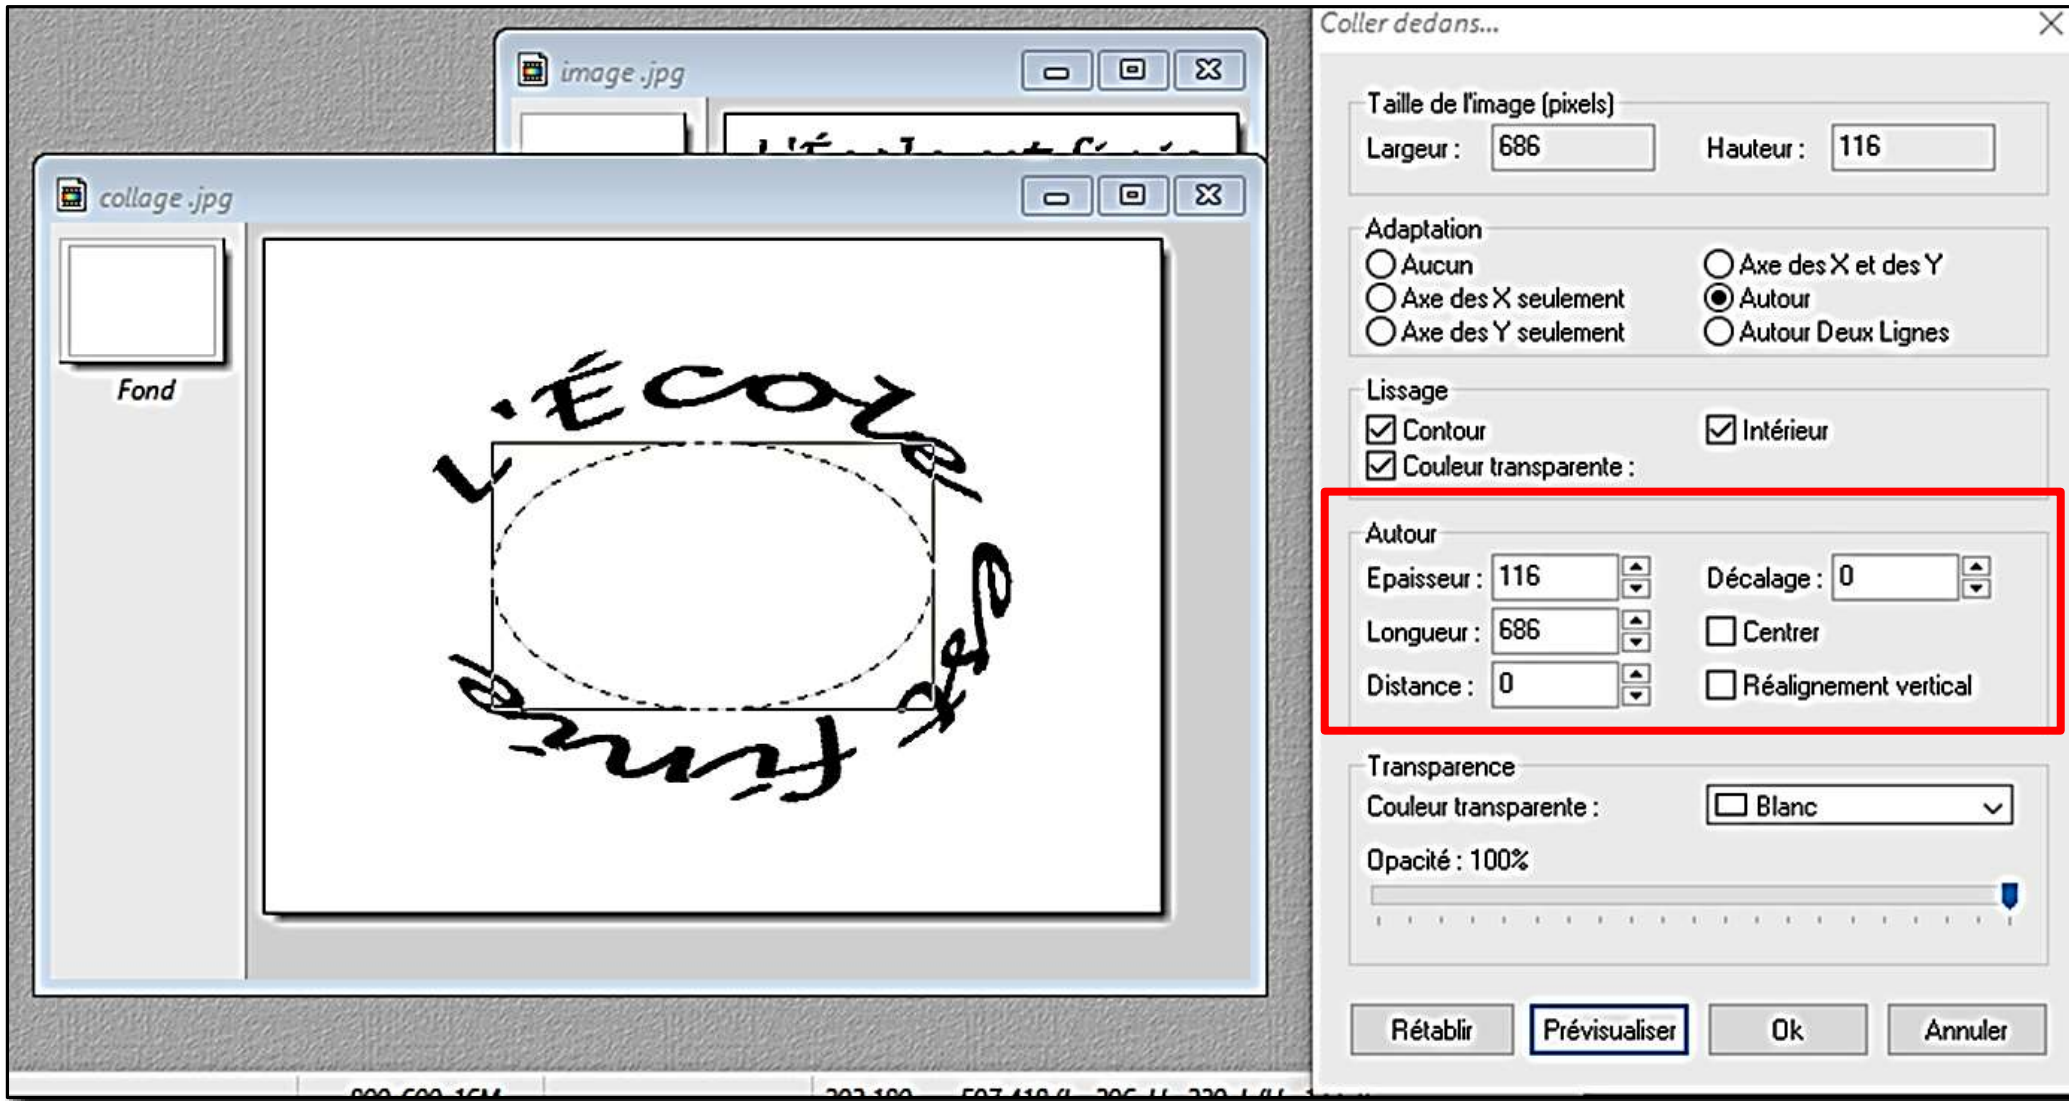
image .jpg

collage .jpg

Fond

L'École est finie

Coller dedans...

Taille de l'image (pixels)
Largeur : 686
Hauteur : 116

Adaptation
Aucun
Axe des X seulement
Axe des Y seulement
Axe des X et des Y
Autour
Autour Deux Lignes

Lissage
Contour
Intérieur
Couleur transparente :

Autour
Epaisseur : 116
Décalage : 0
Longueur : 686
Centrer
Distance : 0
Réalignement vertical

Transparence
Couleur transparente : Blanc
Opacité : 100%

Rétablir
Prévisualiser
Ok
Annuler

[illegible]